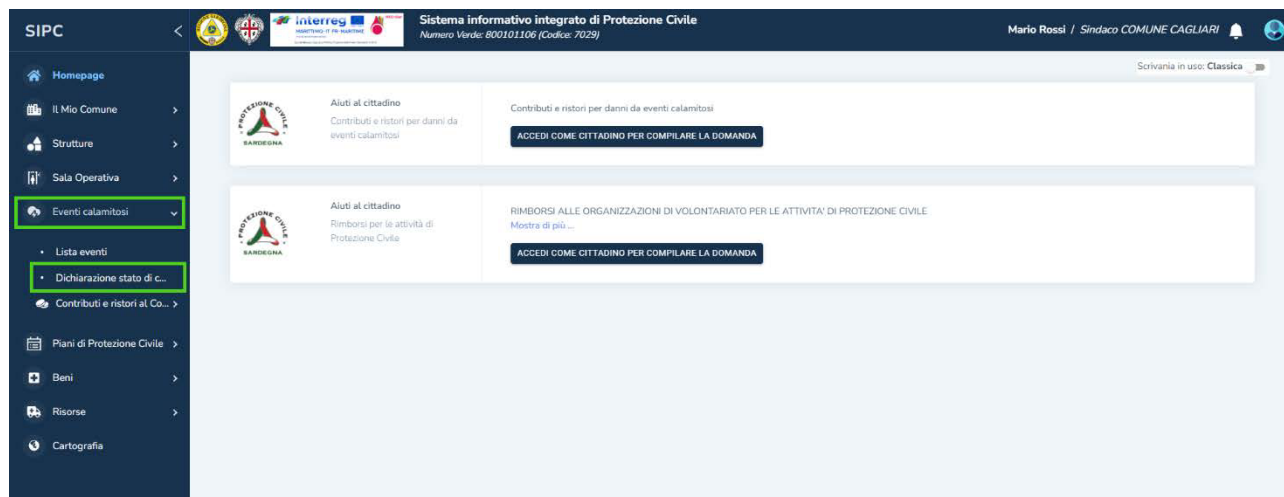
SIPC

Interreg
MARITTIMO-IT FR-MARITIME

Sistema informativo integrato di Protezione Civile
Numero Verde: 800101106 (Codice: 7029)

Mario Rossi / Sindaco COMUNE CAGLIARI

Homepage
Il Mio Comune
Strutture
Sala Operativa
Eventi calamitosi
Lista eventi
Dichiarazione stato di c...
Contributi e ristori al Co...
Piani di Protezione Civile
Beni
Risorse
Cartografia

Scrivania in uso: Classica

PROTEZIONE CIVILE
SARDEGNA

Aiuti al cittadino
Contributi e ristori per danni da eventi calamitosi

Contributi e ristori per danni da eventi calamitosi
ACCEDI COME CITTADINO PER COMPILARE LA DOMANDA

PROTEZIONE CIVILE
SARDEGNA

Aiuti al cittadino
Rimborsi per le attività di Protezione Civile

RIMBORSI ALLE ORGANIZZAZIONI DI VOLONTARIATO PER LE ATTIVITA' DI PROTEZIONE CIVILE
Mostra di più ...
ACCEDI COME CITTADINO PER COMPILARE LA DOMANDA